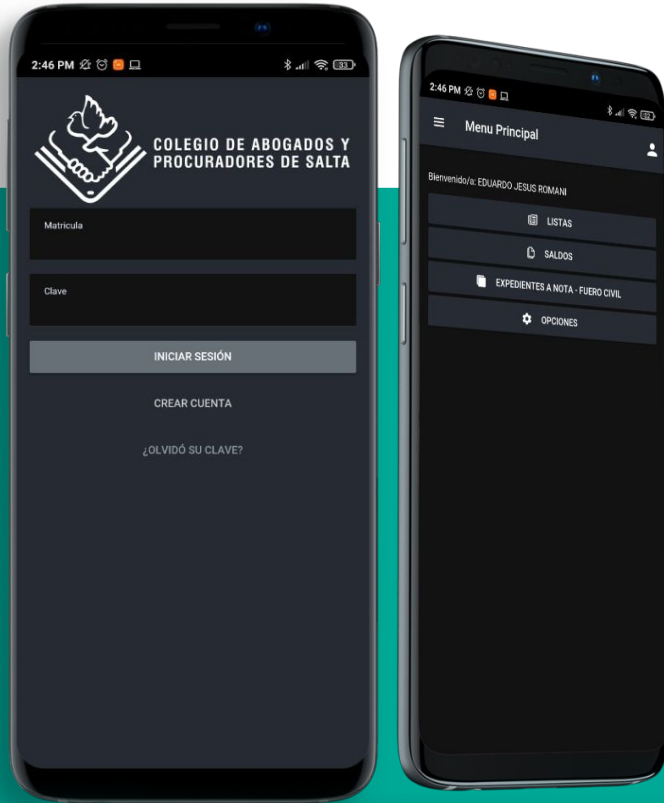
2:46 PM

93

COLEGIO DE ABOGADOS Y PROCURADORES DE SALTA

Matricula

Clave

INICIAR SESIÓN

CREAR CUENTA

¿OLVIDÓ SU CLAVE?

2:46 PM

Menu Principal

Bienvenido/a: EDUARDO JESUS ROMANI

LISTAS

SALDOS

EXPEDIENTES A NOTA - FUERO CIVIL

OPCIONES